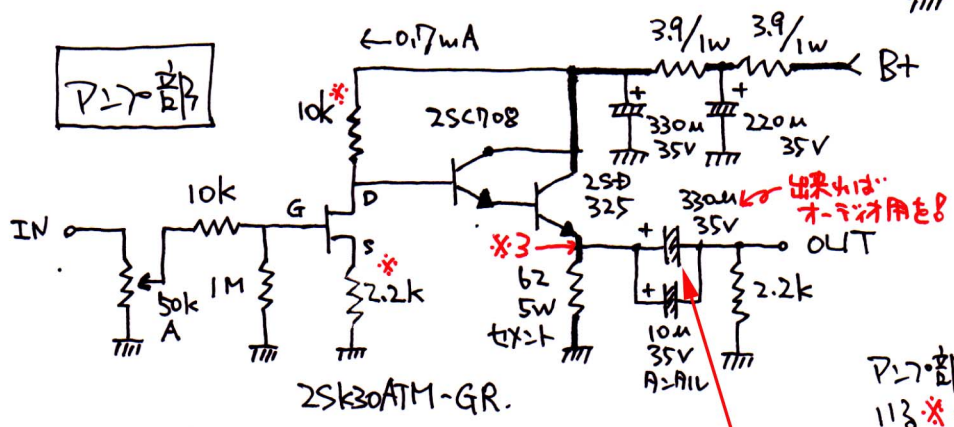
アンプ部

←0.17mA

3.9/1W 3.9/1W

B+

10k※

2SC708

330μ 35V

220μ 35V

2SD325

330μ 35V

出来れば オーディオ用を!

IN

10k

G

D

S

※3

+

OUT

1M

50k A

※

2.2k

62 5W セメント

10μ 35V ムニホル

2.2k

2SK30ATM-GR.

アンプ部

113 ※